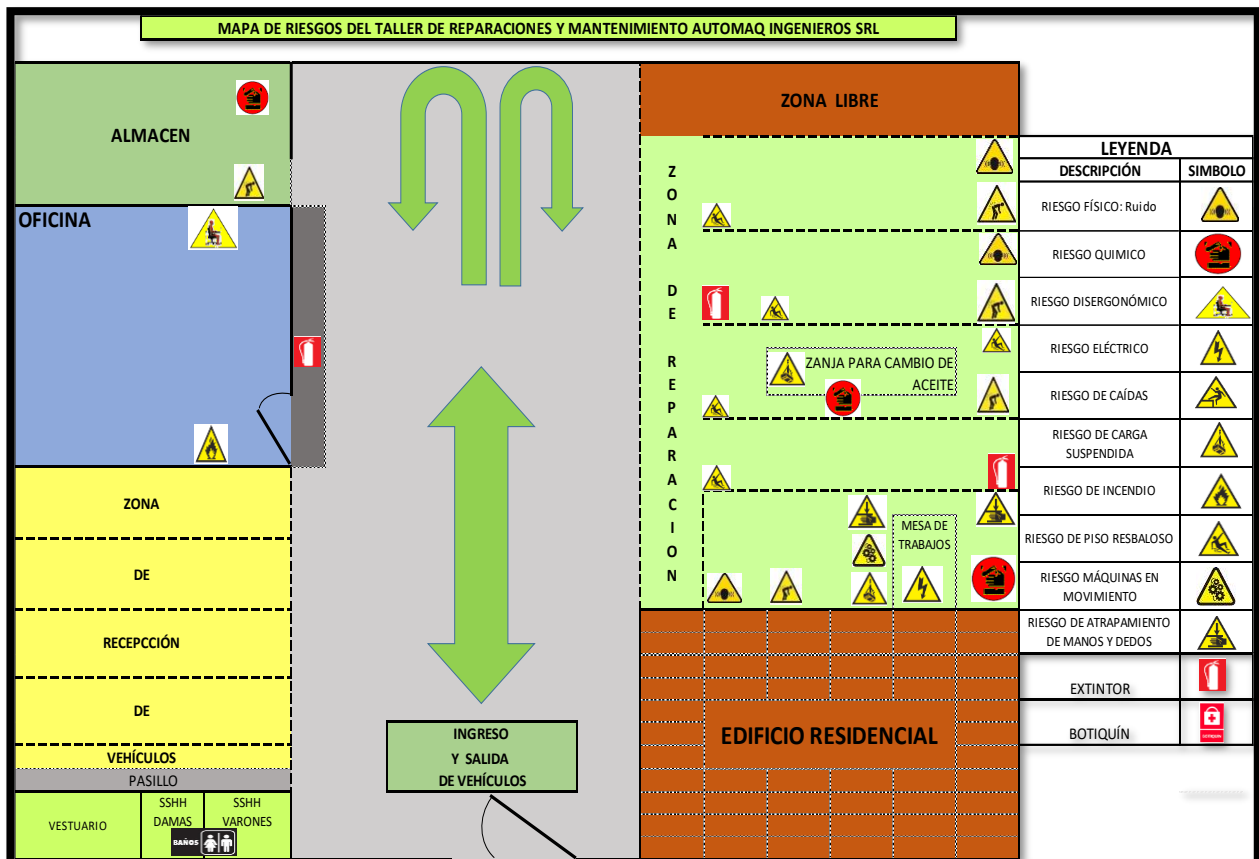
MAPA DE RIESGOS DEL TALLER DE REPARACIONES Y MANTENIMIENTO AUTOMAQ INGENIEROS SRL

ALMACEN

OFICINA

ZONA

DE

RECEPCCIÓN

DE

VEHÍCULOS

PASILLO

VESTUARIO

SSHH DAMAS

SSHH VARONES

BAÑOS

INGRESO Y SALIDA DE VEHÍCULOS

ZONA LIBRE

Z O N A D E R E P A R A C I O N

ZANJA PARA CAMBIO DE ACEITE

MESA DE TRABAJOS

EDIFICIO RESIDENCIAL

LEYENDA

| DESCRIPCIÓN | SIMBOLO |
|---|---|
| RIESGO FÍSICO: Ruido | |
| RIESGO QUIMICO | |
| RIESGO DISERGONÓMICO | |
| RIESGO ELÉCTRICO | |
| RIESGO DE CAÍDAS | |
| RIESGO DE CARGA SUSPENDIDA | |
| RIESGO DE INCENDIO | |
| RIESGO DE PISO RESBALOSO | |
| RIESGO MÁQUINAS EN MOVIMIENTO | |
| RIESGO DE ATRAPAMIENTO DE MANOS Y DEDOS | |
| EXTINTOR | |
| BOTIQUÍN | |